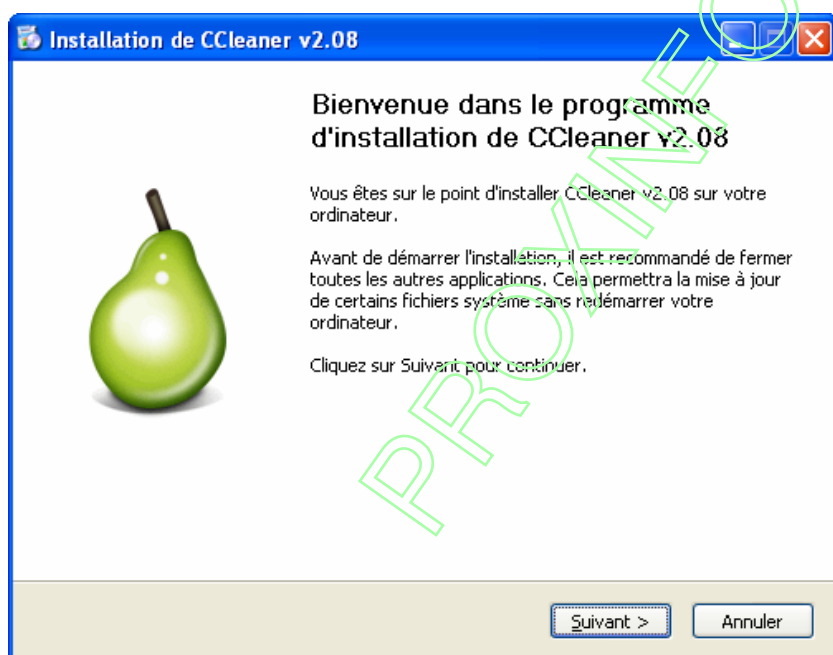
Installation de CCleaner v2.08

Bienvenue dans le programme d'installation de CCleaner v2.08

Vous êtes sur le point d'installer CCleaner v2.08 sur votre ordinateur.

Avant de démarrer l'installation, il est recommandé de fermer toutes les autres applications. Cela permettra la mise à jour de certains fichiers système sans redémarrer votre ordinateur.

Cliquez sur Suivant pour continuer.

PROXINFO

Suivant >

Annuler